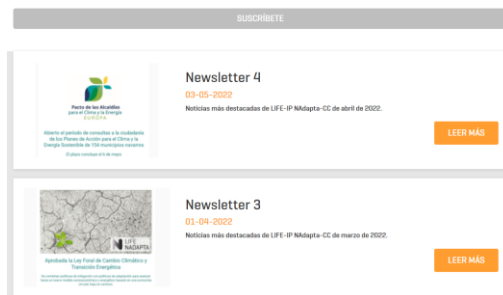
SUSCRÍBETE

Pacto de los Alcaldes para el Clima y la Energía EUROPA

Abierto el periodo de consultas a la ciudadanía de los Planes de Acción para el Clima y la Energía Sostenible de 154 municipios navarros

El plazo concluye el 6 de mayo

Newsletter 4

03-05-2022

Noticias más destacadas de LIFE-IP NAdapta-CC de abril de 2022.

LEER MÁS

LIFE NADAPTA

Aprobada la Ley Foral de Cambio Climático y Transición Energética

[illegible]

Newsletter 3

01-04-2022

Noticias más destacadas de LIFE-IP NAdapta-CC de marzo de 2022.

LEER MÁS